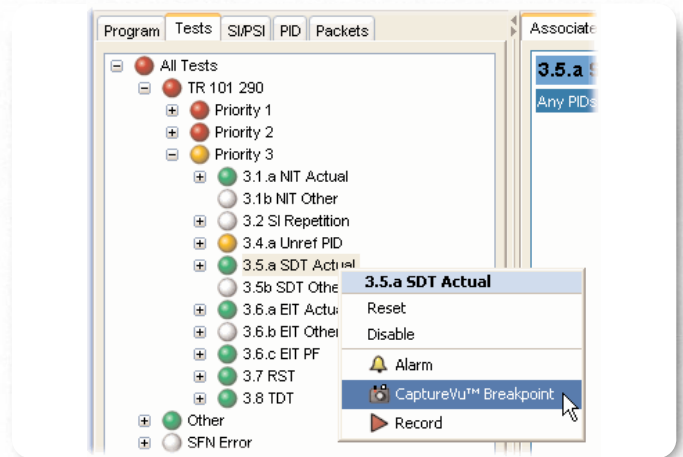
Program | Tests | SI/PSI | PID | Packets

Associate

3.5.a S

Any PIDs

All Tests
TR 101 290
Priority 1
Priority 2
Priority 3
3.1.a NIT Actual
3.1b NIT Other
3.2 SI Repetition
3.4.a Unref PID
3.5.a SDT Actual
3.5b SDT Othe
3.6.a EIT Actu
3.6.b EIT Other
3.6.c EIT PF
3.7 RST
3.8 TDT
Other
SFN Error

3.5.a SDT Actual
Reset
Disable
Alarm
CaptureVu™ Breakpoint
Record